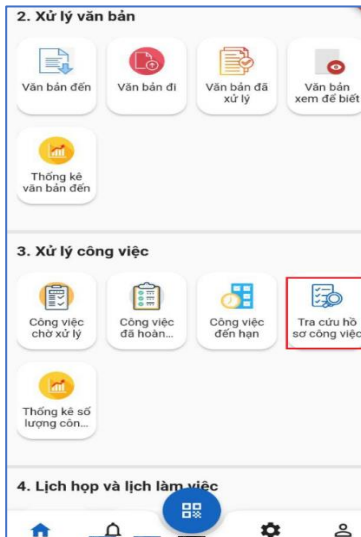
2. Xử lý văn bản

Văn bản đến

Văn bản đi

Văn bản đã xử lý

Văn bản xem để biết

Thống kê văn bản đến

3. Xử lý công việc

Công việc chờ xử lý

Công việc đã hoàn...

Công việc đến hạn

Tra cứu hồ sơ công việc

Thống kê số lượng côn...

4. Lịch họp và lịch làm việc